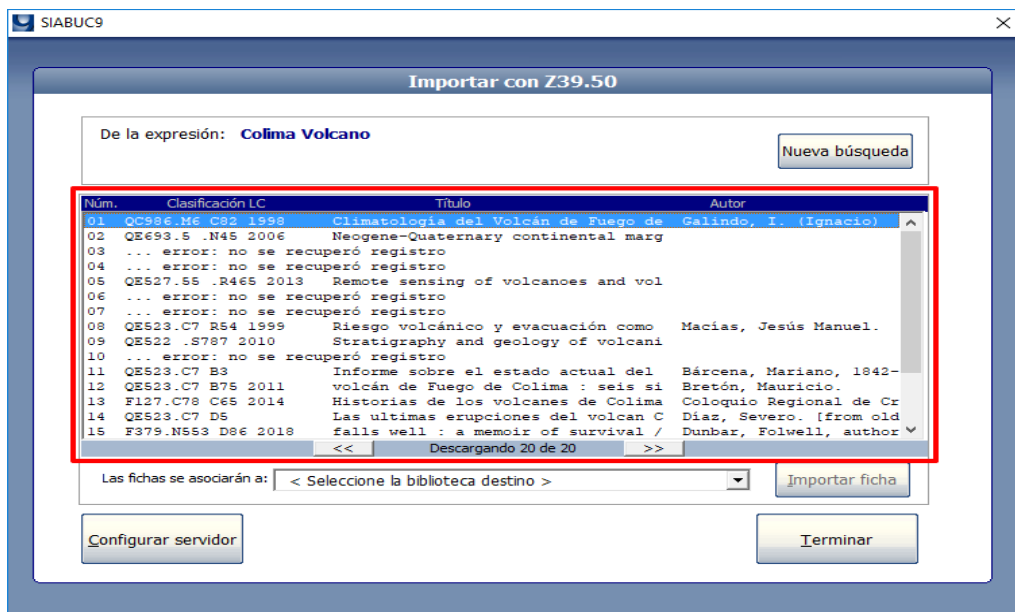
SIABUC9

Importar con Z39.50

De la expresión: Colima Volcano

Nueva búsqueda

| Núm. | Clasificación LC | Título | Autor |
|---|---|---|---|
| 01 | QC986.M6 C82 1998 | Climatología del Volcán de Fuego de | Galindo, I. (Ignacio) |
| 02 | QE693.5 .N45 2006 | Neogene-Quaternary continental marg | |
| 03 | ... error: no se recuperó registro | | |
| 04 | ... error: no se recuperó registro | | |
| 05 | QE527.55 .R465 2013 | Remote sensing of volcanoes and vol | |
| 06 | ... error: no se recuperó registro | | |
| 07 | ... error: no se recuperó registro | | |
| 08 | QE523.C7 R54 1999 | Riesgo volcánico y evacuación como | Macías, Jesús Manuel. |
| 09 | QE522 .S787 2010 | Stratigraphy and geology of volcani | |
| 10 | ... error: no se recuperó registro | | |
| 11 | QE523.C7 B3 | Informe sobre el estado actual del | Bárcena, Mariano, 1842- |
| 12 | QE523.C7 B75 2011 | volcán de Fuego de Colima : seis si | Bretón, Mauricio. |
| 13 | F127.C78 C65 2014 | Historias de los volcanes de Colima | Coloquio Regional de Cr |
| 14 | QE523.C7 D5 | Las ultimas erupciones del volcan C | Díaz, Severo. [from old |
| 15 | F379.N553 D86 2018 | falls well : a memoir of survival / | Dunbar, Folwell, author |

<< Descargando 20 de 20 >>

Las fichas se asociarán a: < Seleccione la biblioteca destino >

Importar ficha

Configurar servidor

Terminar